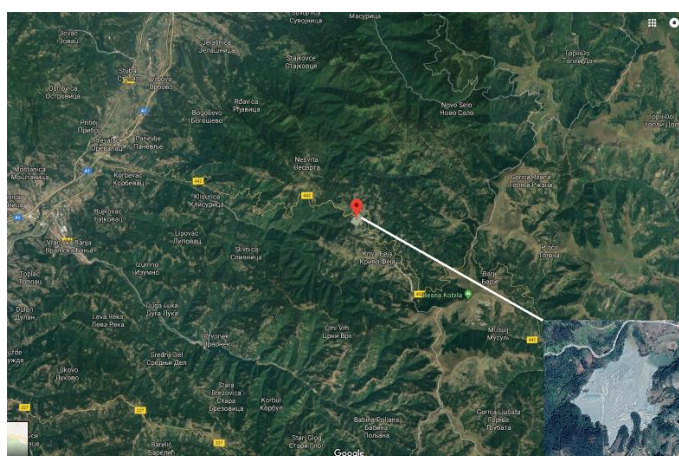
Сувојница
Масурица
Jovac
Јовац
Jelašnica
Јелашница
Stajkovce
Стајковце
Topli Do
Топли До
Stubal
Стубал
Vrbovo
Врбово
Ostrovica
Островица
Rdovce
Рдовце
Bogoševo
Богошево
Novo Selo
Ново Село
Priboj
Прибој
Panevlje
Паневље
Topli Do
Топли До
Davidovac
Давидовац
Nesvrta
Несврта
Mountanica
Mountanica
Korbevac
Корбевац
Ržana
Ржана
Klisurica
Клисурица
Bujkovac
Бујковац
Vranjska Banja
Врањска Бања
Lipovac
Липовац
Slivnica
Сливница
Krivi Feja
Крива Феја
Rdovo
Рдово
Toplac
Топлац
Izumno
Изумно
Barje
Барје
Besna Kobila
Dulan
Дулан
Duga Luka
Дуга Лука
Leva Reka
Лева Река
Crni Vrh
Црни Врх
Mrtvovac
Мртвовац
Musulj
Мусуљ
Stredinji Del
Средњи Дел
Likovo
Ликово
Stara Brezovica
Стара Брезовица
Korbul
Корбул
Crna Lubata
Горња Лубата
Babina Poljana
Бабина Пољана
Stari Glog
Стари Глог
Barelić
Барелић
Google